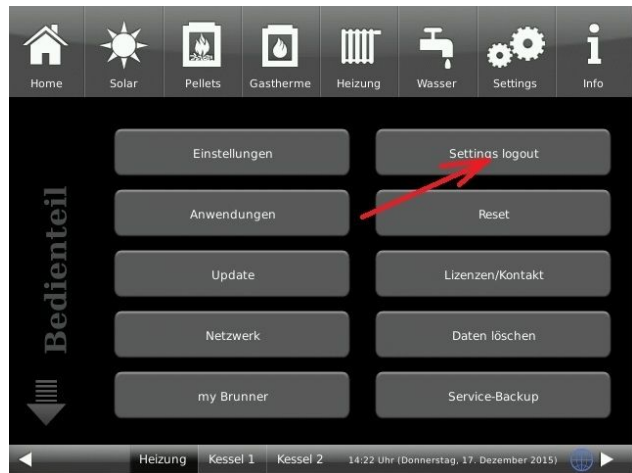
Home Solar Pellets Gastherme Heizung Wasser Settings Info

Bedienteil

Einstellungen
Settings logout
Anwendungen
Reset
Update
Lizenzen/Kontakt
Netzwerk
Daten löschen
my Brunner
Service-Backup

Heizung Kessel 1 Kessel 2 14:22 Uhr (Donnerstag, 17. Dezember 2015)